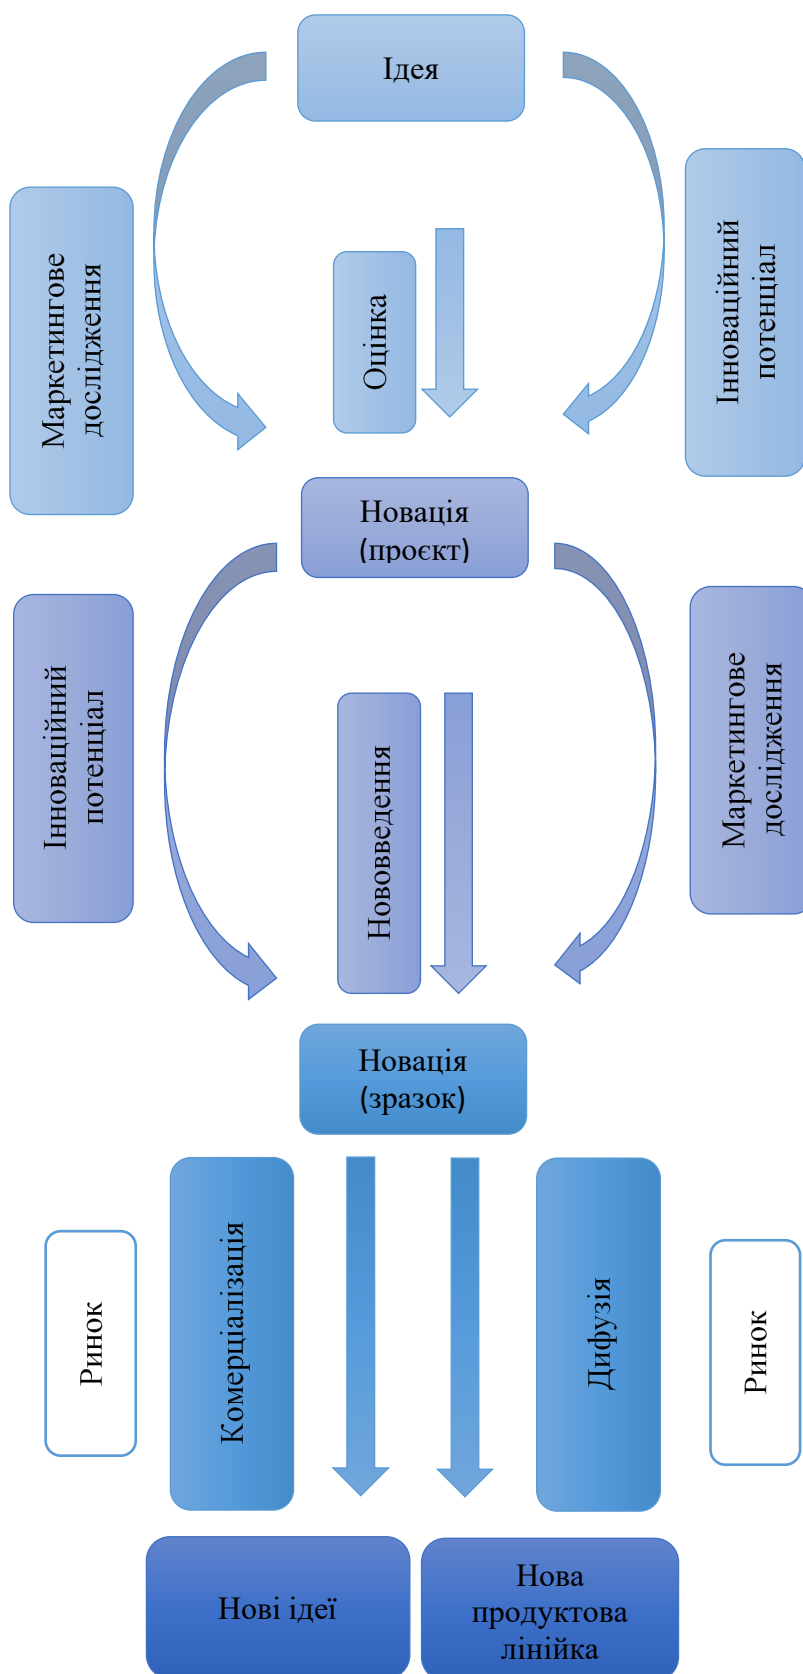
Ідея

Маркетингове дослідження

Оцінка

Інноваційний потенціал

Новація (проєкт)

Інноваційний потенціал

Нововведення

Маркетингове дослідження

Новація (зразок)

Ринок

Комерціалізація

Дифузія

Ринок

Нові ідеї

Нова продуктова лінійка